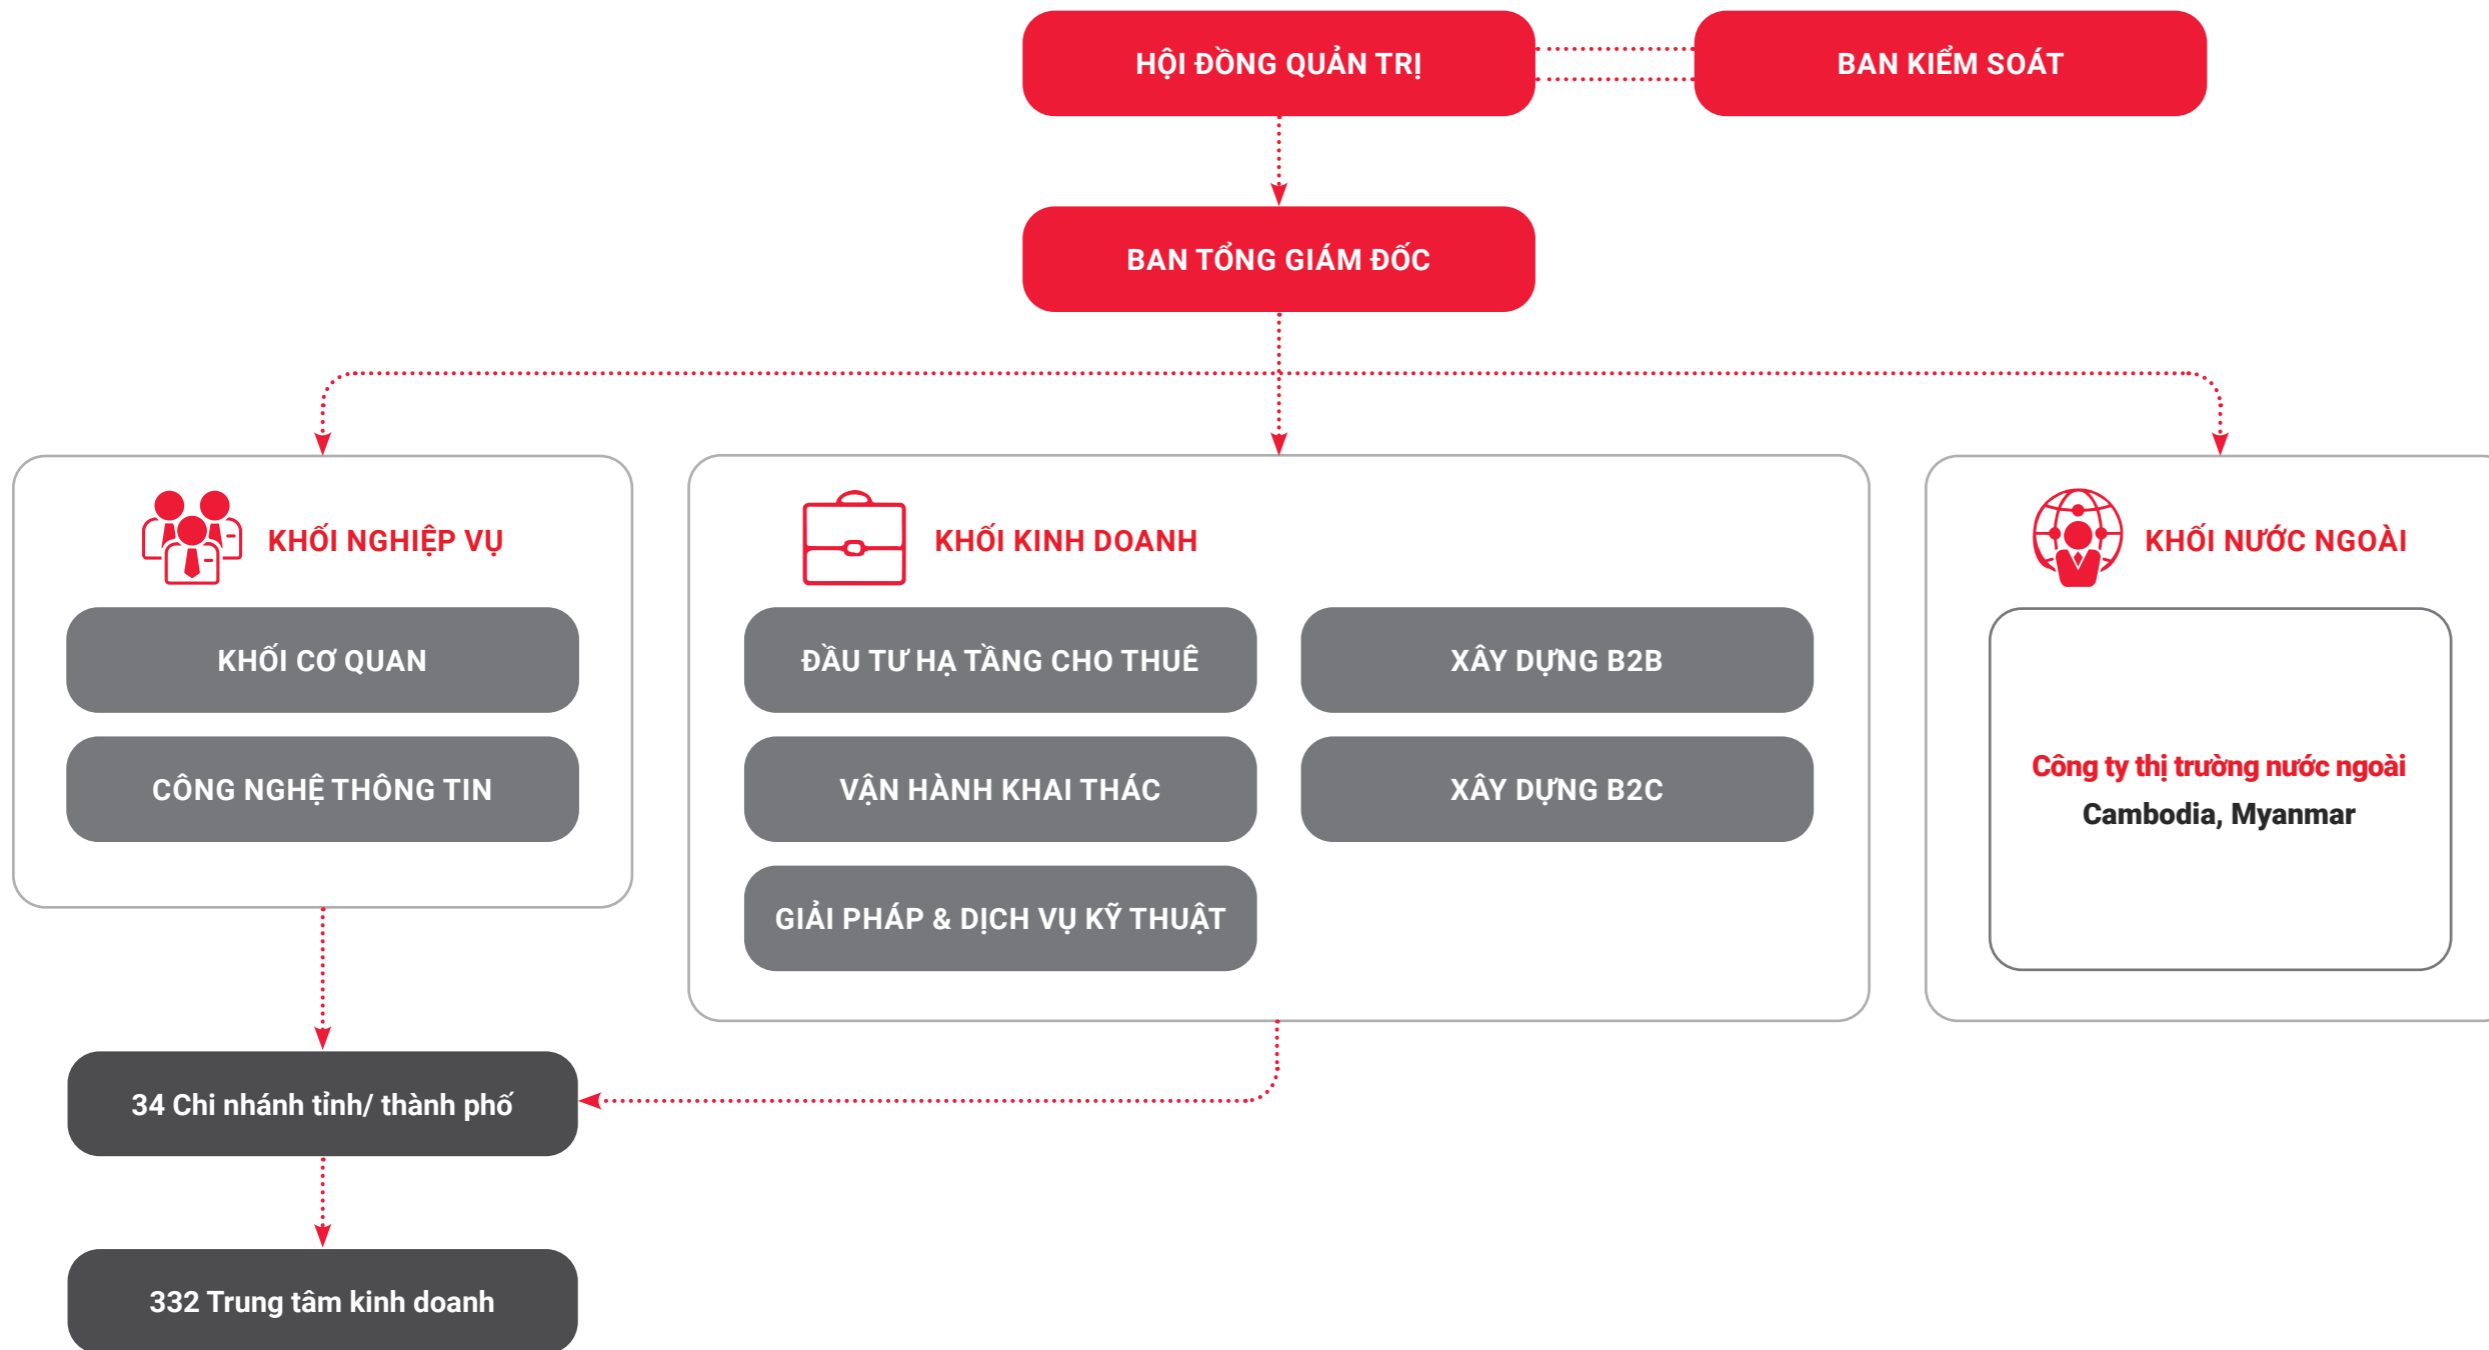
HỘI ĐỒNG QUẢN TRỊ

BAN KIỂM SOÁT

BAN TỔNG GIÁM ĐỐC

KHỐI NGHIỆP VỤ

KHỐI CƠ QUAN

CÔNG NGHỆ THÔNG TIN

KHỐI KINH DOANH

ĐẦU TƯ HẠ TẦNG CHO THUÊ

XÂY DỰNG B2B

VẬN HÀNH KHAI THÁC

XÂY DỰNG B2C

GIẢI PHÁP & DỊCH VỤ KỸ THUẬT

KHỐI NƯỚC NGOÀI

Công ty thị trường nước ngoài
Cambodia, Myanmar

34 Chi nhánh tỉnh/ thành phố

332 Trung tâm kinh doanh